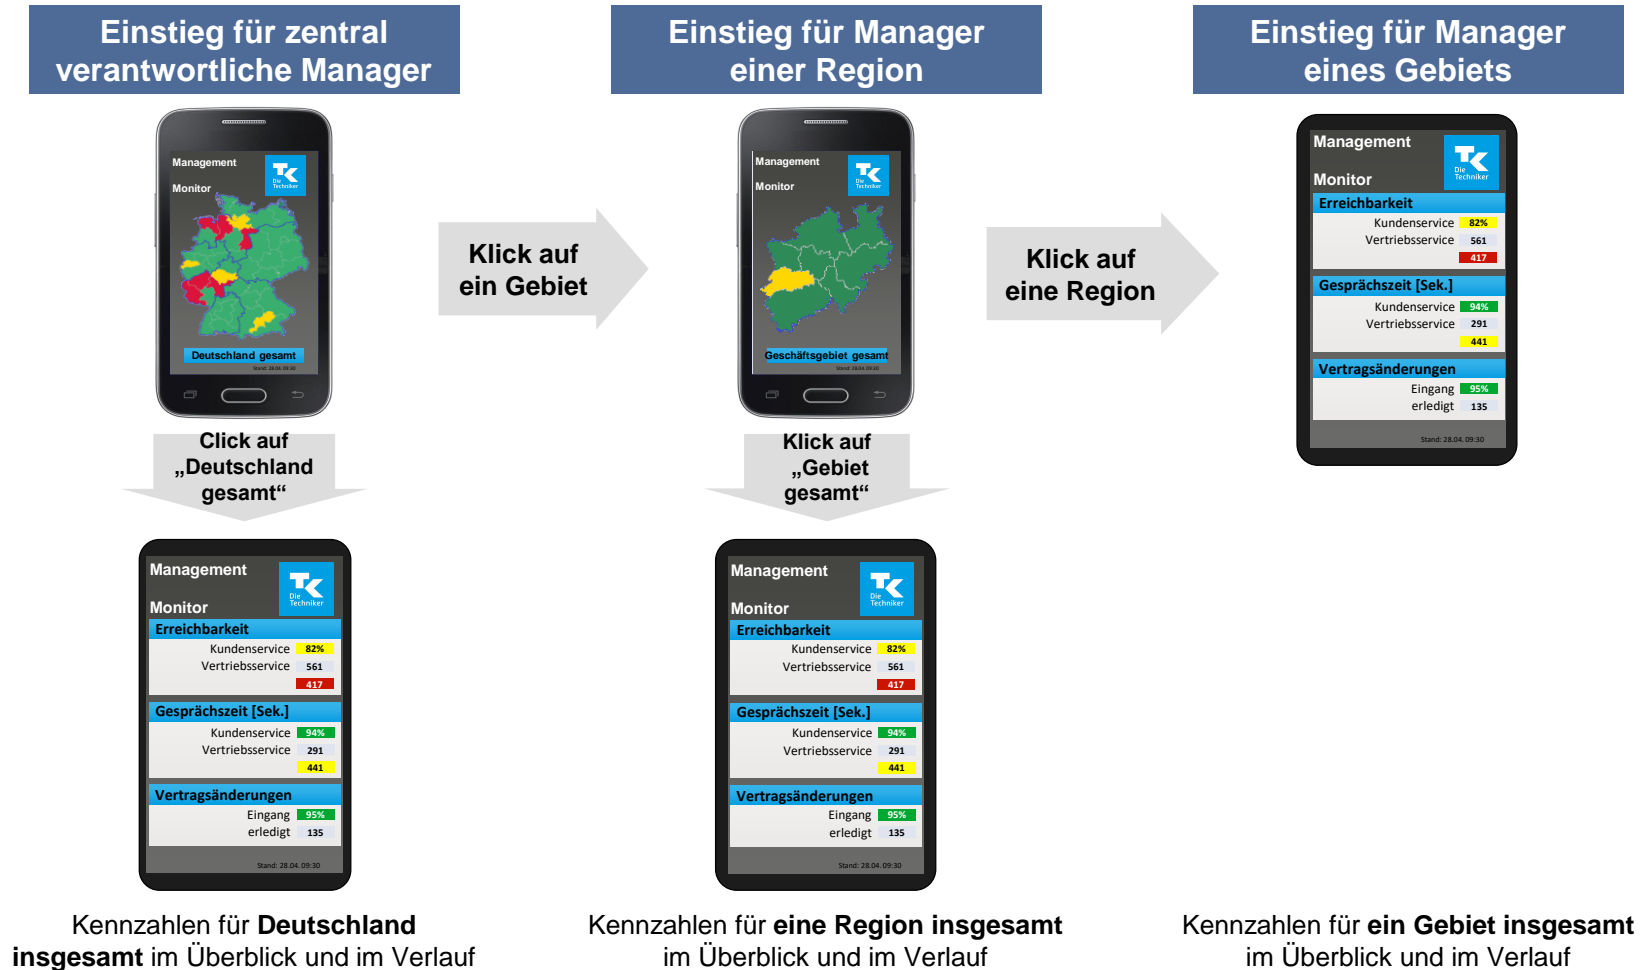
Einstieg für zentral verantwortliche Manager

Management
Monitor
Die Techniker
Deutschland gesamt
Stand: 28.04. 09:30

Klick auf ein Gebiet

Einstieg für Manager einer Region

Management
Monitor
Die Techniker
Geschäftsgebiet gesamt
Stand: 28.04. 09:30

Klick auf eine Region

Einstieg für Manager eines Gebiets

Management
Monitor
Die Techniker
Erreichbarkeit
Kundenservice 82%
Vertriebsservice 561
417
Gesprächszeit [Sek.]
Kundenservice 94%
Vertriebsservice 291
441
Vertragsänderungen
Eingang 95%
erledigt 135
Stand: 28.04. 09:30

Click auf „Deutschland gesamt“

Management
Monitor
Die Techniker
Erreichbarkeit
Kundenservice 82%
Vertriebsservice 561
417
Gesprächszeit [Sek.]
Kundenservice 94%
Vertriebsservice 291
441
Vertragsänderungen
Eingang 95%
erledigt 135
Stand: 28.04. 09:30

Klick auf „Gebiet gesamt“

Management
Monitor
Die Techniker
Erreichbarkeit
Kundenservice 82%
Vertriebsservice 561
417
Gesprächszeit [Sek.]
Kundenservice 94%
Vertriebsservice 291
441
Vertragsänderungen
Eingang 95%
erledigt 135
Stand: 28.04. 09:30

Kennzahlen für **Deutschland insgesamt** im Überblick und im Verlauf

Kennzahlen für **eine Region insgesamt** im Überblick und im Verlauf

Kennzahlen für **ein Gebiet insgesamt** im Überblick und im Verlauf